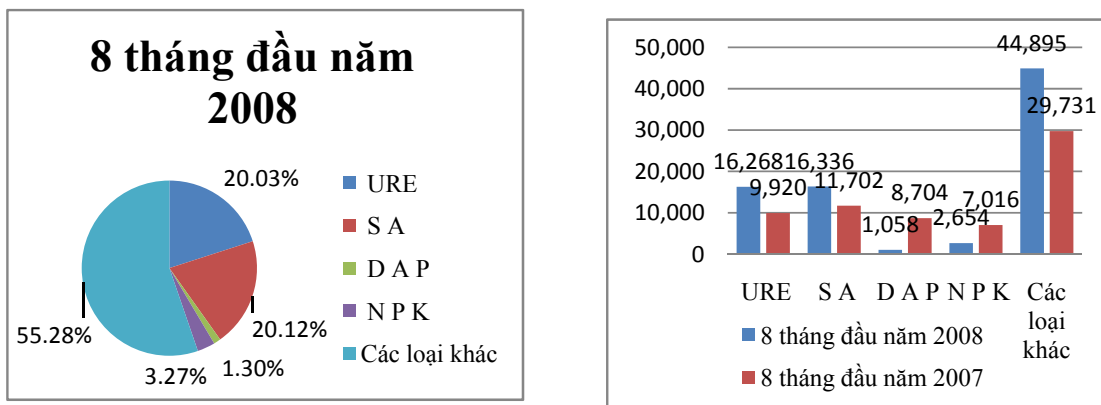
8 tháng đầu năm 2008

20.03%
20.12%
1.30%
3.27%
55.28%

URE
S A
D A P
N P K
Các loại khác

50,000
40,000
30,000
20,000
10,000
0

16,268
9,920
16,336
11,702
1,058
8,704
2,654
7,016
44,895
29,731

URE
S A
D A P
N P K
Các loại khác

8 tháng đầu năm 2008
8 tháng đầu năm 2007